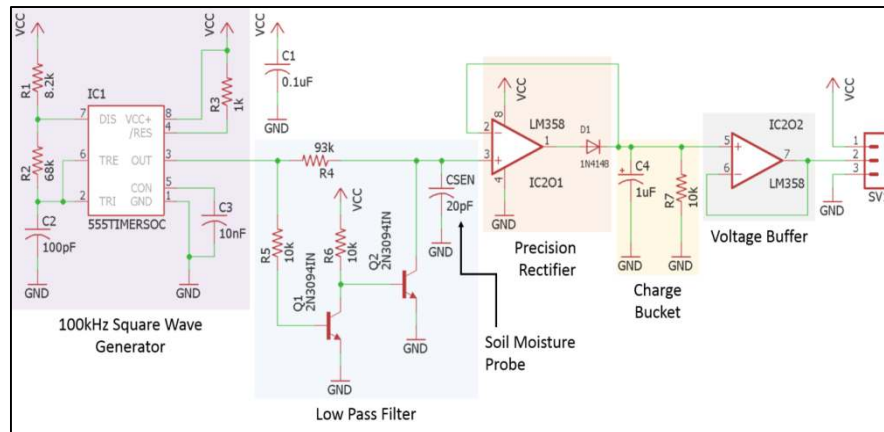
VCC
VCC
VCC
C1
0.1uF
GND
R1
8.2k
IC1
DIS
VCC+
/RES
8
4
7
R3
1k
6
TRE
OUT
3
R2
68k
CON
5
2
TRI
GND
1
C3
10nF
C2
100pF
555TIMERSOC
GND
GND
100kHz Square Wave Generator
93k
R4
CSEN
20pF
GND
VCC
R5
10k
R6
10k
Q2
2N3094IN
Q1
2N3094IN
GND
GND
Low Pass Filter
Soil Moisture Probe
VCC
8
2
3
4
LM358
1
D1
1N4148
IC2O1
GND
Precision Rectifier
C4
1uF
R7
10k
GND
GND
Charge Bucket
IC2O2
5
6
7
LM358
Voltage Buffer
VCC
1
2
3
GND
SV